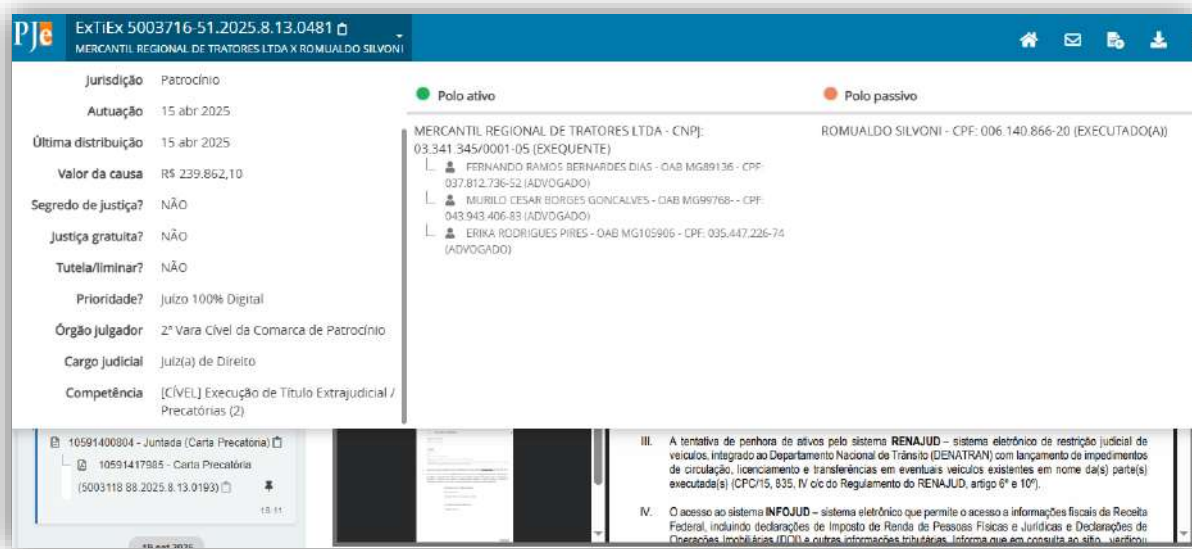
PJe ExTiEx 5003716-51.2025.8.13.0481
MERCANTIL REGIONAL DE TRATORES LTDA X ROMUALDO SILVONI

Jurisdição Patrocínio
Autuação 15 abr 2025
Última distribuição 15 abr 2025
Valor da causa R$ 239.862,10
Segredo de justiça? NÃO
Justiça gratuita? NÃO
Tutela/liminar? NÃO
Prioridade? Juízo 100% Digital
Órgão julgador 2ª Vara Cível da Comarca de Patrocínio
Cargo judicial Juiz(a) de Direito
Competência [CÍVEL] Execução de Título Extrajudicial / Precatórias (2)

Polo ativo
MERCANTIL REGIONAL DE TRATORES LTDA - CNPJ: 03.341.345/0001-05 (EXEQUENTE)
FERNANDO RAMOS BERNARDES DIAS - OAB MG89136 - CPF: 037.812.736-52 (ADVOGADO)
MURILO CESAR BORGES GONCALVES - OAB MG99768- - CPF: 043.943.406-83 (ADVOGADO)
ERIKA RODRIGUES PIRES - OAB MG105906 - CPF: 035.447.226-74 (ADVOGADO)

Polo passivo
ROMUALDO SILVONI - CPF: 006.140.866-20 (EXECUTADO(A))

10591400804 - Juntada (Carta Precatória)
10591417985 - Carta Precatória (5003118 88.2025.8.13.0193)
18:11
18 set 2025

III. A tentativa de penhora de ativos pelo sistema RENAJUD – sistema eletrônico de restrição judicial de veículos, integrado ao Departamento Nacional de Trânsito (DENATRAN) com lançamento de impedimentos de circulação, licenciamento e transferências em eventuais veículos existentes em nome da(s) parte(s) executada(s) (CPC/15, 835, IV c/c do Regulamento do RENAJUD, artigo 6º e 10º).

IV. O acesso ao sistema INFOJUD – sistema eletrônico que permite o acesso a informações fiscais da Receita Federal, incluindo declarações de Imposto de Renda de Pessoas Físicas e Jurídicas e Declarações de Operações Imobiliárias (DOI) e outras informações tributárias. Informa que em consulta ao sítio, verificou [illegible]